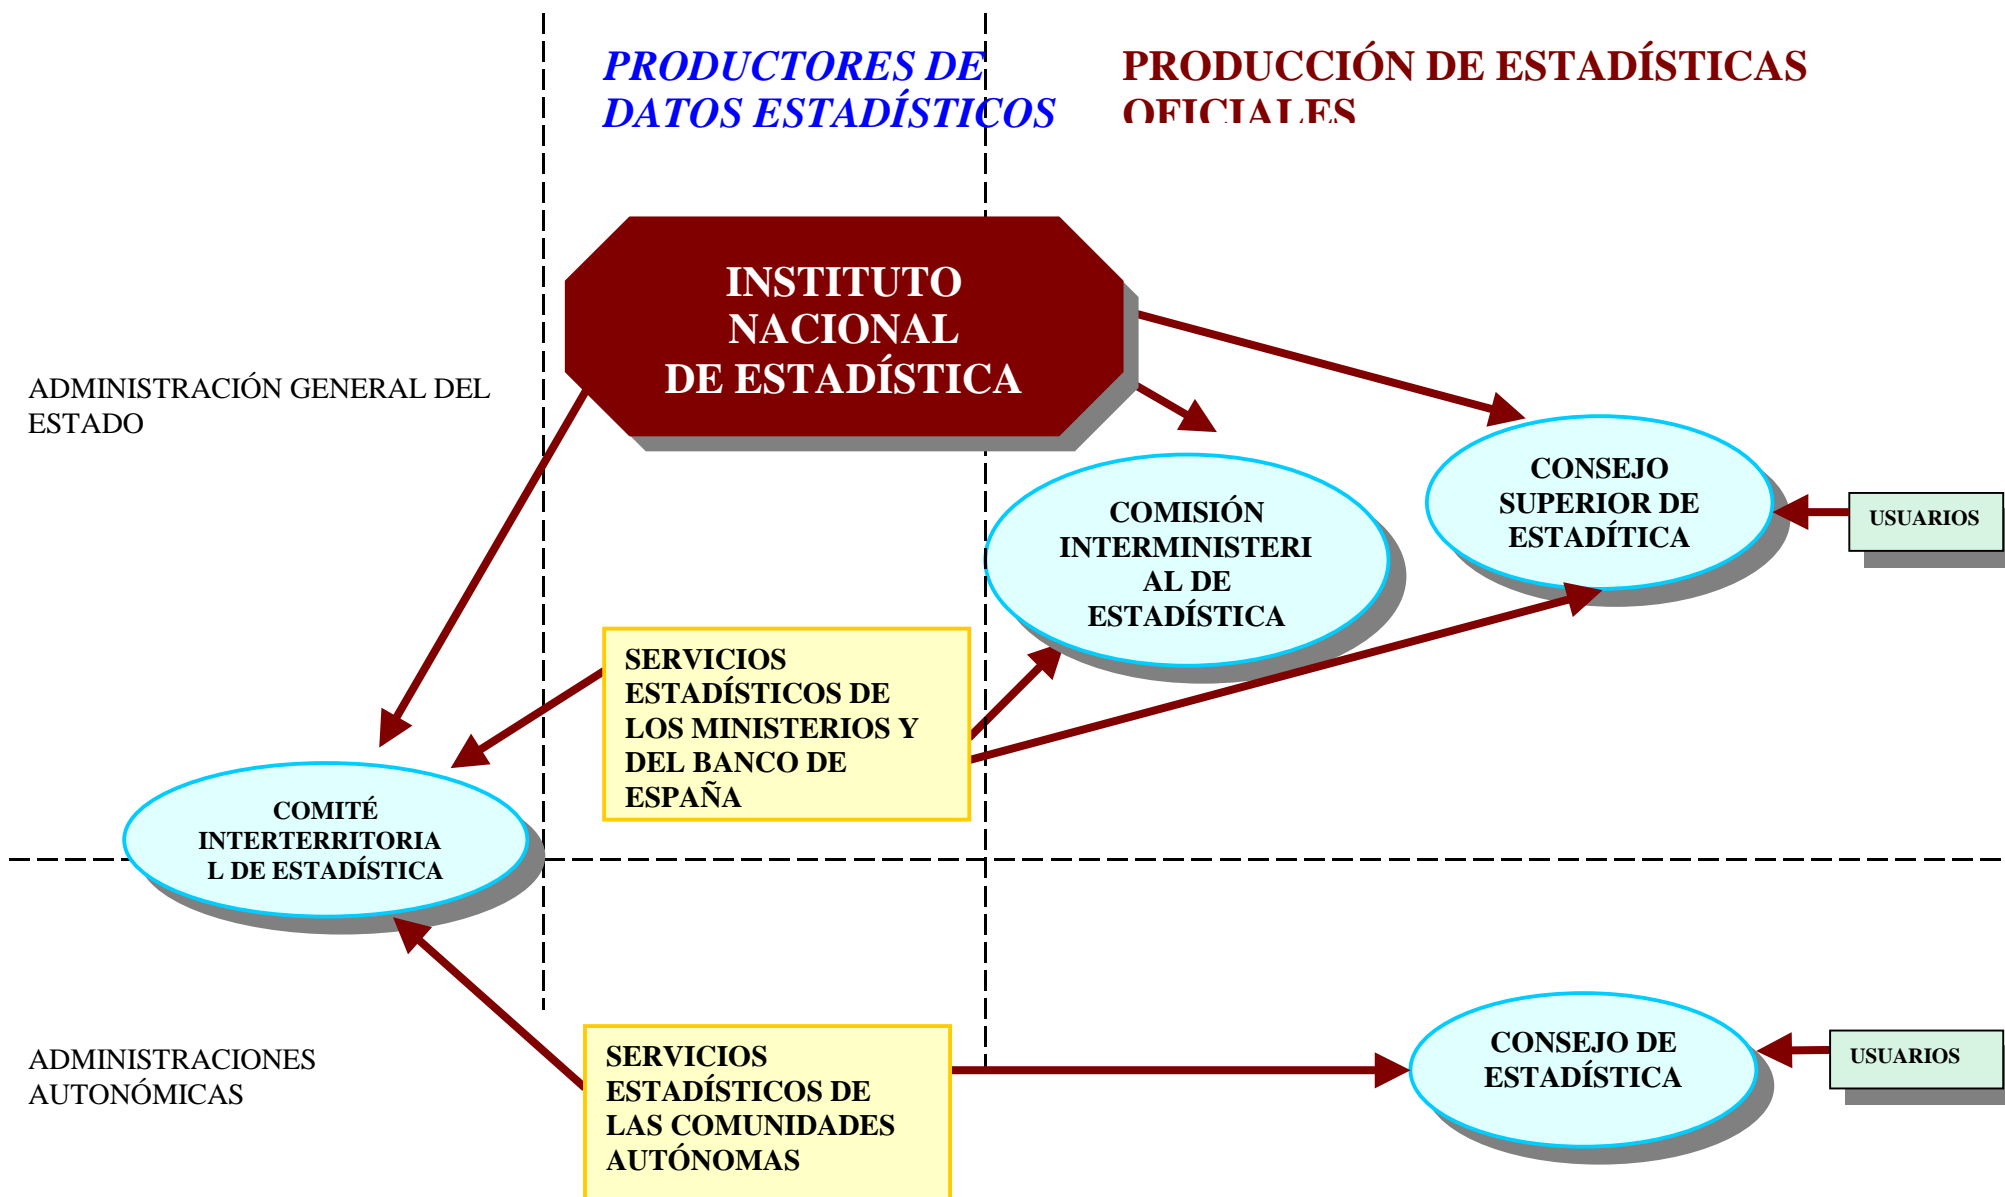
PRODUCTORES DE DATOS ESTADÍSTICOS

PRODUCCIÓN DE ESTADÍSTICAS OFICIALES

INSTITUTO NACIONAL DE ESTADÍSTICA

ADMINISTRACIÓN GENERAL DEL ESTADO

COMISIÓN INTERMINISTERIAL DE ESTADÍSTICA

CONSEJO SUPERIOR DE ESTADÍTICA

USUARIOS

SERVICIOS ESTADÍSTICOS DE LOS MINISTERIOS Y DEL BANCO DE ESPAÑA

COMITÉ INTERTERRITORIAL DE ESTADÍSTICA

ADMINISTRACIONES AUTONÓMICAS

SERVICIOS ESTADÍSTICOS DE LAS COMUNIDADES AUTÓNOMAS

CONSEJO DE ESTADÍSTICA

USUARIOS